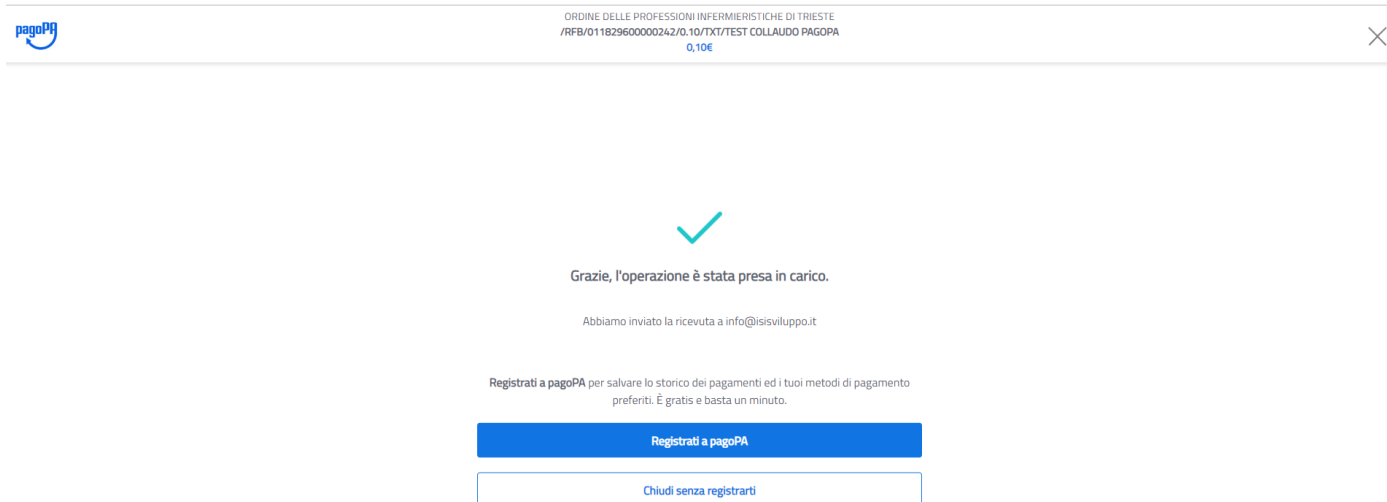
pagoPA

ORDINE DELLE PROFESSIONI INFERMIERISTICHE DI TRIESTE
/RFB/011829600000242/0.10/TXT/TEST COLLAUDO PAGOPA
0,10€

Grazie, l'operazione è stata presa in carico.

Abbiamo inviato la ricevuta a info@isisviluppo.it

Registrati a pagoPA per salvare lo storico dei pagamenti ed i tuoi metodi di pagamento preferiti. È gratis e basta un minuto.

Registrati a pagoPA

Chiudi senza registrarti